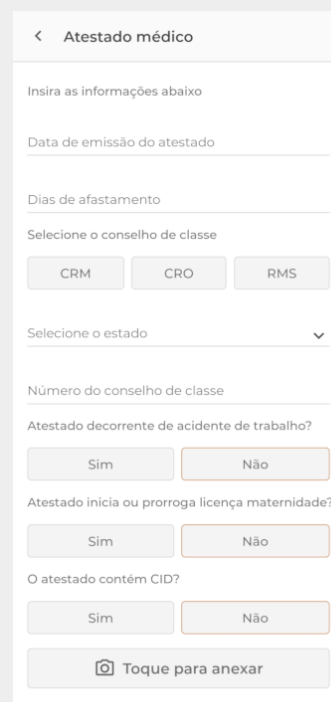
< Atestado médico

Insira as informações abaixo

Data de emissão do atestado

Dias de afastamento

Selecione o conselho de classe

CRM CRO RMS

Selecione o estado

Número do conselho de classe

Atestado decorrente de acidente de trabalho?

Sim Não

Atestado inicia ou prorroga licença maternidade?

Sim Não

O atestado contém CID?

Sim Não

Toque para anexar